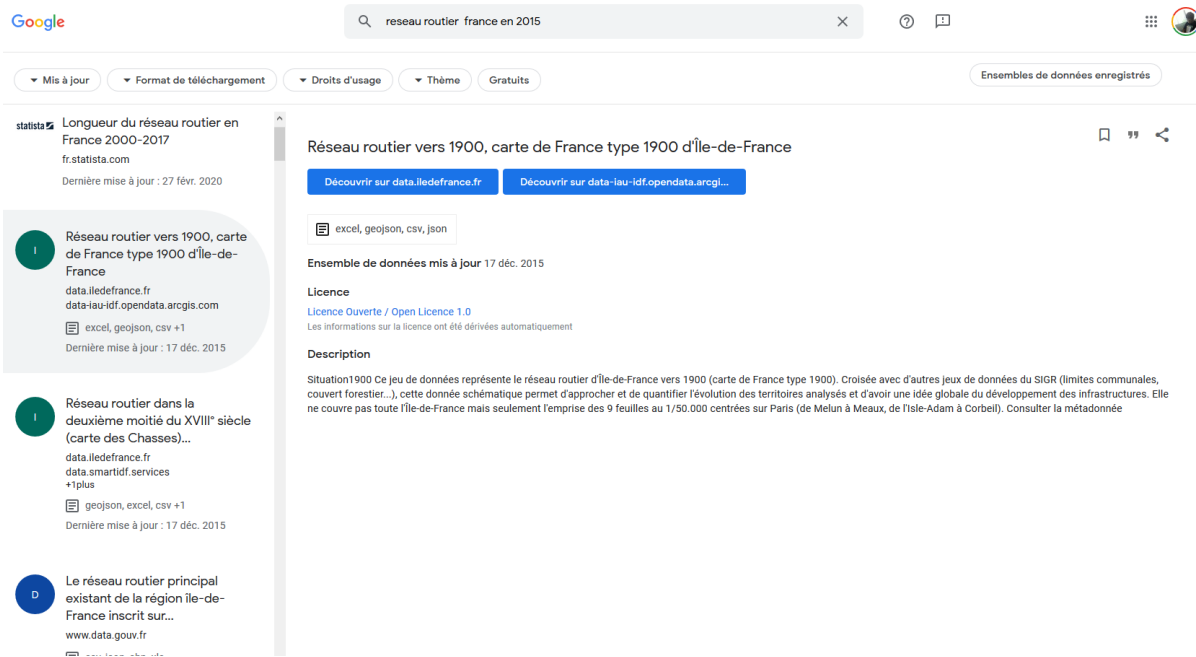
Google

reseau routier france en 2015

Mis à jour
Format de téléchargement
Droits d'usage
Thème
Gratuits

Ensembles de données enregistrés

statista
Longueur du réseau routier en France 2000-2017
fr.statista.com
Dernière mise à jour : 27 févr. 2020

I
Réseau routier vers 1900, carte de France type 1900 d'Île-de-France
data.iledefrance.fr
data-iau-idf.opendata.arcgis.com
excel, geojson, csv +1
Dernière mise à jour : 17 déc. 2015

I
Réseau routier dans la deuxième moitié du XVIII° siècle (carte des Chasses)...
data.iledefrance.fr
data.smartidf.services
+1plus
geojson, excel, csv +1
Dernière mise à jour : 17 déc. 2015

D
Le réseau routier principal existant de la région île-de-France inscrit sur...
www.data.gouv.fr
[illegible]

Réseau routier vers 1900, carte de France type 1900 d'Île-de-France

Découvrir sur data.iledefrance.fr
Découvrir sur data-iau-idf.opendata.arcgi...

excel, geojson, csv, json

Ensemble de données mis à jour 17 déc. 2015

Licence
Licence Ouverte / Open Licence 1.0
Les informations sur la licence ont été dérivées automatiquement

Description
Situation1900 Ce jeu de données représente le réseau routier d'Île-de-France vers 1900 (carte de France type 1900). Croisée avec d'autres jeux de données du SIGR (limites communales, couvert forestier...), cette donnée schématique permet d'approcher et de quantifier l'évolution des territoires analysés et d'avoir une idée globale du développement des infrastructures. Elle ne couvre pas toute l'Île-de-France mais seulement l'emprise des 9 feuilles au 1/50.000 centrées sur Paris (de Melun à Meaux, de l'Isle-Adam à Corbeil). Consulter la métadonnée